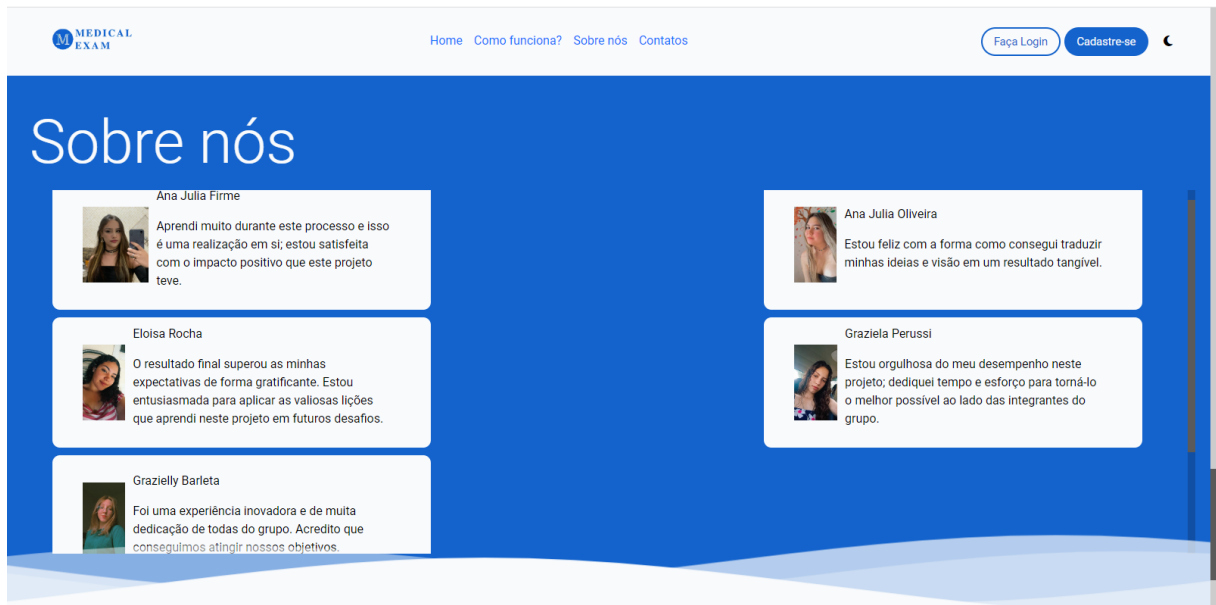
M MEDICAL EXAM

Home Como funciona? Sobre nós Contatos

Faça Login Cadastre-se

Sobre nós

Ana Julia Firme

Aprendi muito durante este processo e isso é uma realização em si; estou satisfeita com o impacto positivo que este projeto teve.

Ana Julia Oliveira

Estou feliz com a forma como consegui traduzir minhas ideias e visão em um resultado tangível.

Eloisa Rocha

O resultado final superou as minhas expectativas de forma gratificante. Estou entusiasmada para aplicar as valiosas lições que aprendi neste projeto em futuros desafios.

Graziela Perussi

Estou orgulhosa do meu desempenho neste projeto; dediquei tempo e esforço para torná-lo o melhor possível ao lado das integrantes do grupo.

Grazielly Barleta

Foi uma experiência inovadora e de muita dedicação de todas do grupo. Acredito que conseguimos atingir nossos objetivos.